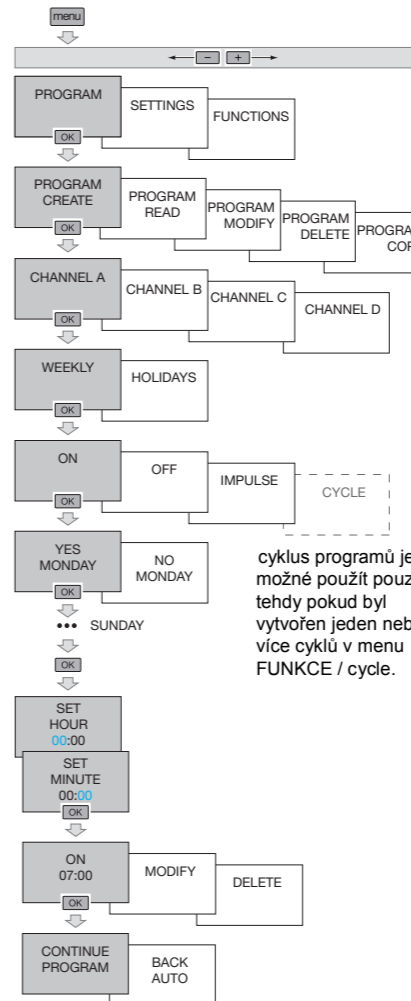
menu

– +

PROGRAM
OK
SETTINGS
FUNCTIONS

PROGRAM CREATE
OK
PROGRAM READ
PROGRAM MODIFY
PROGRAM DELETE
PROGRA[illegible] COP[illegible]

CHANNEL A
OK
CHANNEL B
CHANNEL C
CHANNEL D

WEEKLY
OK
HOLIDAYS

ON
OK
OFF
IMPULSE
CYCLE

YES MONDAY
OK
NO MONDAY

••• SUNDAY

OK

cyklus programů je možné použít pouz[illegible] tehdy pokud byl vytvořen jeden neb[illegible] více cyklů v menu FUNKCE / cycle.

SET HOUR
00:00

SET MINUTE
00:00
OK

ON
07:00
OK
MODIFY
DELETE

CONTINUE PROGRAM
BACK AUTO